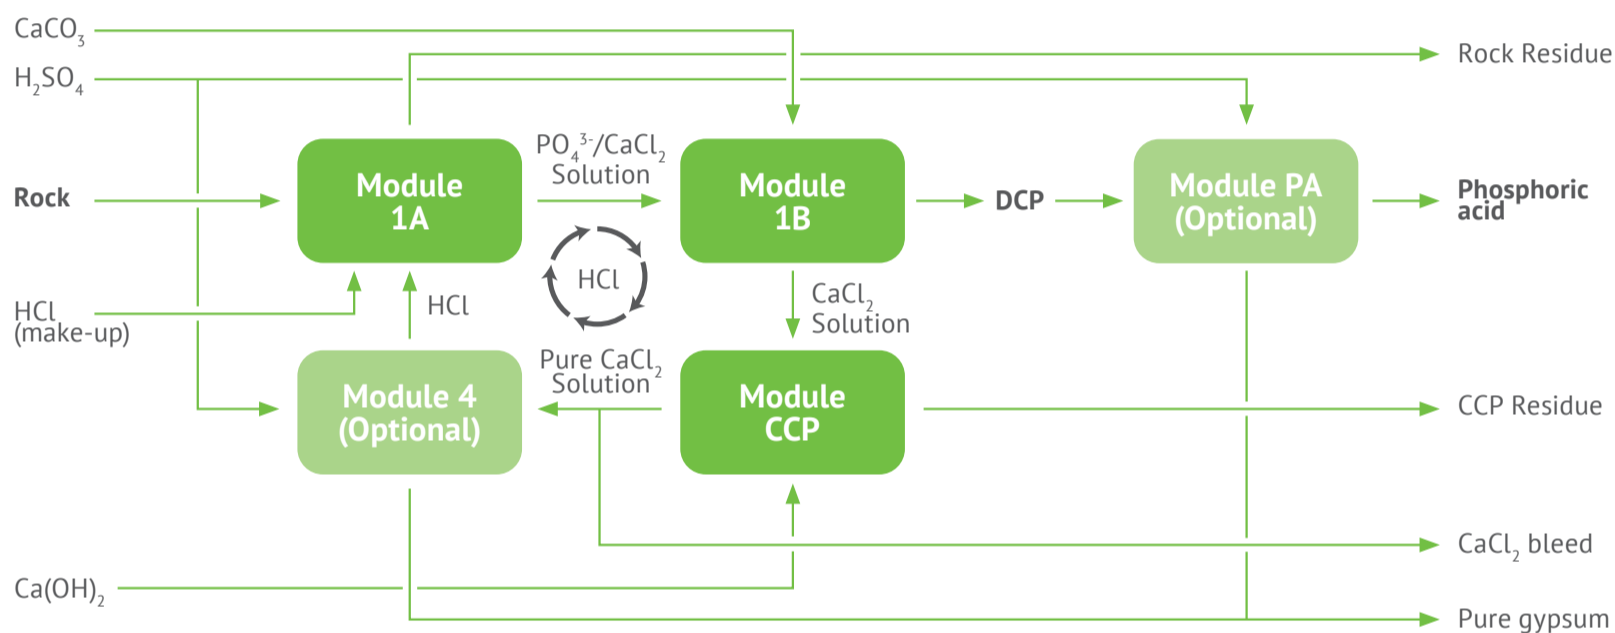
$CaCO_3$

$H_2SO_4$

Rock Residue

Rock

Module 1A

$PO_4^{3-}/CaCl_2$ Solution

Module 1B

DCP

Module PA (Optional)

Phosphoric acid

HCl

HCl (make-up)

HCl

$CaCl_2$ Solution

Pure $CaCl_2$ Solution

Module 4 (Optional)

Module CCP

CCP Residue

$CaCl_2$ bleed

$Ca(OH)_2$

Pure gypsum